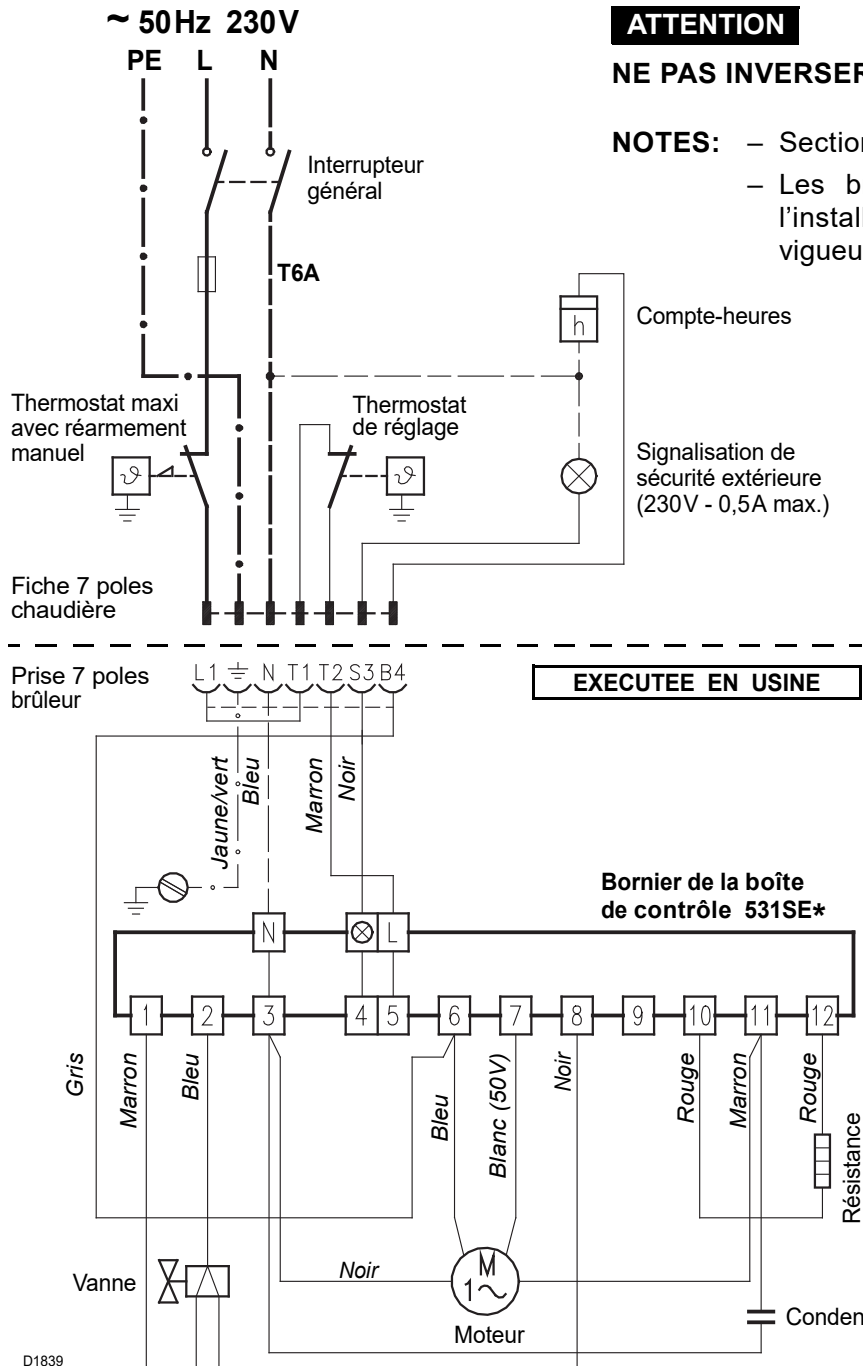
~ 50 Hz 230 V
PE L N

ATTENTION
NE PAS INVERSER

NOTES: – Section
– Les b l'instal vigueu

Interrupteur général
T6A
Compte-heures
h
Thermostat maxi avec réarmement manuel
Thermostat de réglage
Signalisation de sécurité extérieure (230V - 0,5A max.)
Fiche 7 poles chaudière

Prise 7 poles brûleur
L1 ⏚ N T1 T2 S3 B4
EXECUTEE EN USINE
Jaune/vert
Bleu
Marron
Noir
Bornier de la boîte de contrôle 531SE*
N
L
1 2 3 4 5 6 7 8 9 10 11 12
Gris
Marron
Bleu
Bleu
Blanc (50V)
Noir
Rouge
Marron
Rouge
Résistance
Vanne
Noir
M
Moteur
Conden
D1839